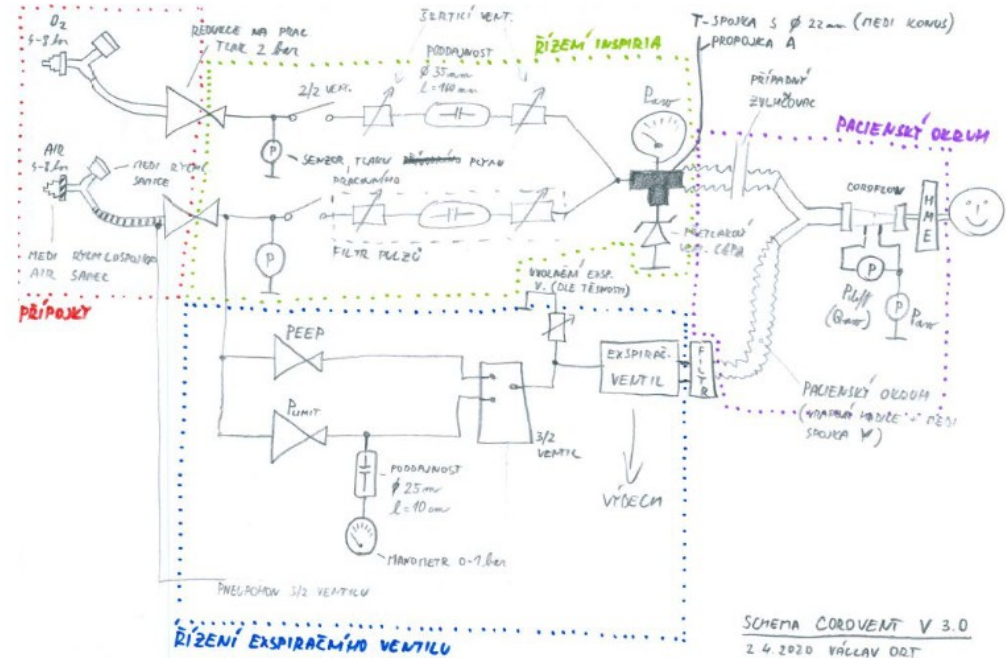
$O_2$
4-8 bar

REDUCCE NA PRAC TLAK 2 bar

ŠKRTICÍ VENT.

ŘÍZENÍ INSPIRIA

T-SPOJKA S $\phi$ 22 mm (MEDI KONUS)
PROPOJKA A

PODDAJNOST
$\phi$ 35 mm
$l$ = 160 mm

2/2 VENT.

$P_{aw}$

PŘÍPADNÝ ZVLHČOVAČ

PACIENSKÝ OKRUH

AIR
4-8 bar

MEDI RYCHLO SPOJKA

SENZOR TLAKU PLYNU

PRACOVNÍHO

CORDFLOW

H
M
E

MEDI RYCHLOSPOJKA
AIR SAFE

FILTR PULZŮ

PŘETLAKOVÝ VENT. CEPA

P

P

$P_{diff}$
($Q_{aw}$)

P
$P_{aw}$

PŘÍPOJKY

UVOLNĚNÍ EXSP. V. (DLE TĚSNOSTI)

PEEP

EXSPIRAČ. VENTIL

F
I
L
T
R

$P_{LIMIT}$

PACIENSKÝ OKRUH
(VRAPOVANÉ HADICE + MEDI SPOJKA Y)

3/2 VENTIL

PODDAJNOST
$\phi$ 25 mm
$l$ = 10 cm

VÝDECH

MANOMETR 0-1 bar

PNEUPOHON 3/2 VENTILU

ŘÍZENÍ EXSPIRAČNÍHO VENTILU

SCHEMA CORDVENT V 3.0
2.4.2020 VÁCLAV ORT